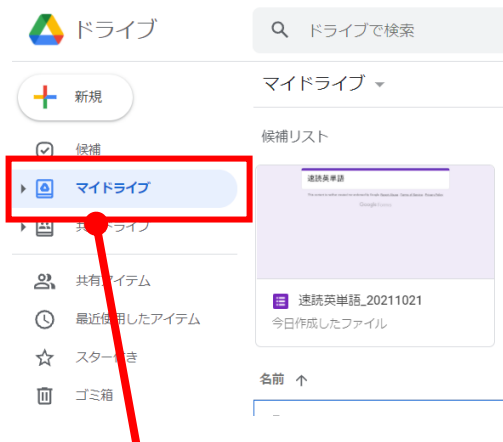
ドライブ

ドライブで検索

新規

候補

マイドライブ

共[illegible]ドライブ

共有アイテム

最近使用したアイテム

スター付き

ゴミ箱

マイドライブ

候補リスト

速読英単語

Google Forms

速読英単語_20211021

今日作成したファイル

名前 ↑